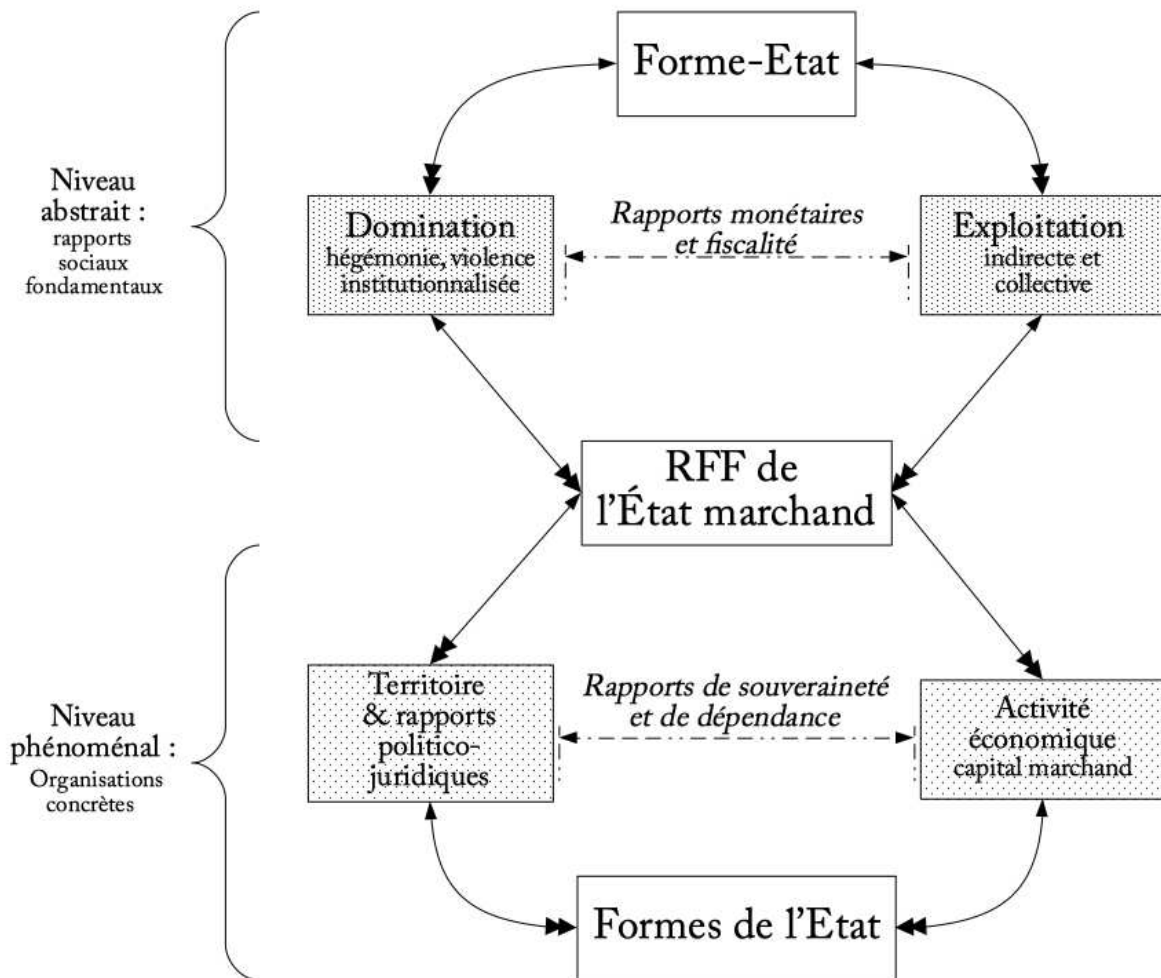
Forme-Etat

Niveau abstrait : rapports sociaux fondamentaux

Domination
hégémonie, violence institutionnalisée

Rapports monétaires et fiscalité

Exploitation
indirecte et collective

RFF de l'État marchand

Niveau phénoménal : Organisations concrètes

Territoire & rapports politico-juridiques

Rapports de souveraineté et de dépendance

Activité économique
capital marchand

Formes de l'Etat